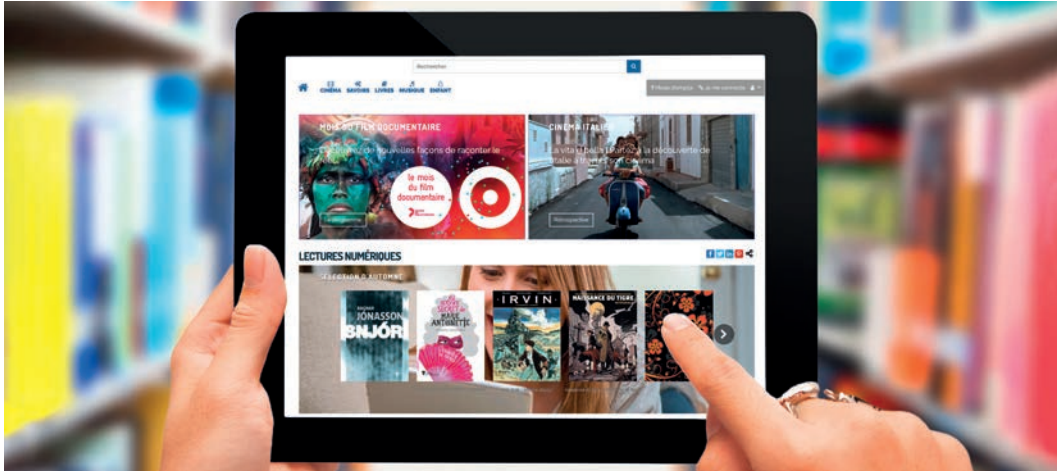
Rechercher

CINÉMA SAVOIRS LIVRES MUSIQUE ENFANT

MOIS DU FILM DOCUMENTAIRE

Découvrez de nouvelles façons de raconter le

le mois du film documentaire

CINÉMA ITALIEN

La vita è bella ! Partez à la découverte de l'Italie à travers son cinéma

Rétrospective

LECTURES NUMÉRIQUES

SÉLECTION D'AUTOMNE

RAGNAR JÓNASSON SNJÓR

MARIE ANTOINETTE

IRVIN

NAISSANCE DU TIGRE